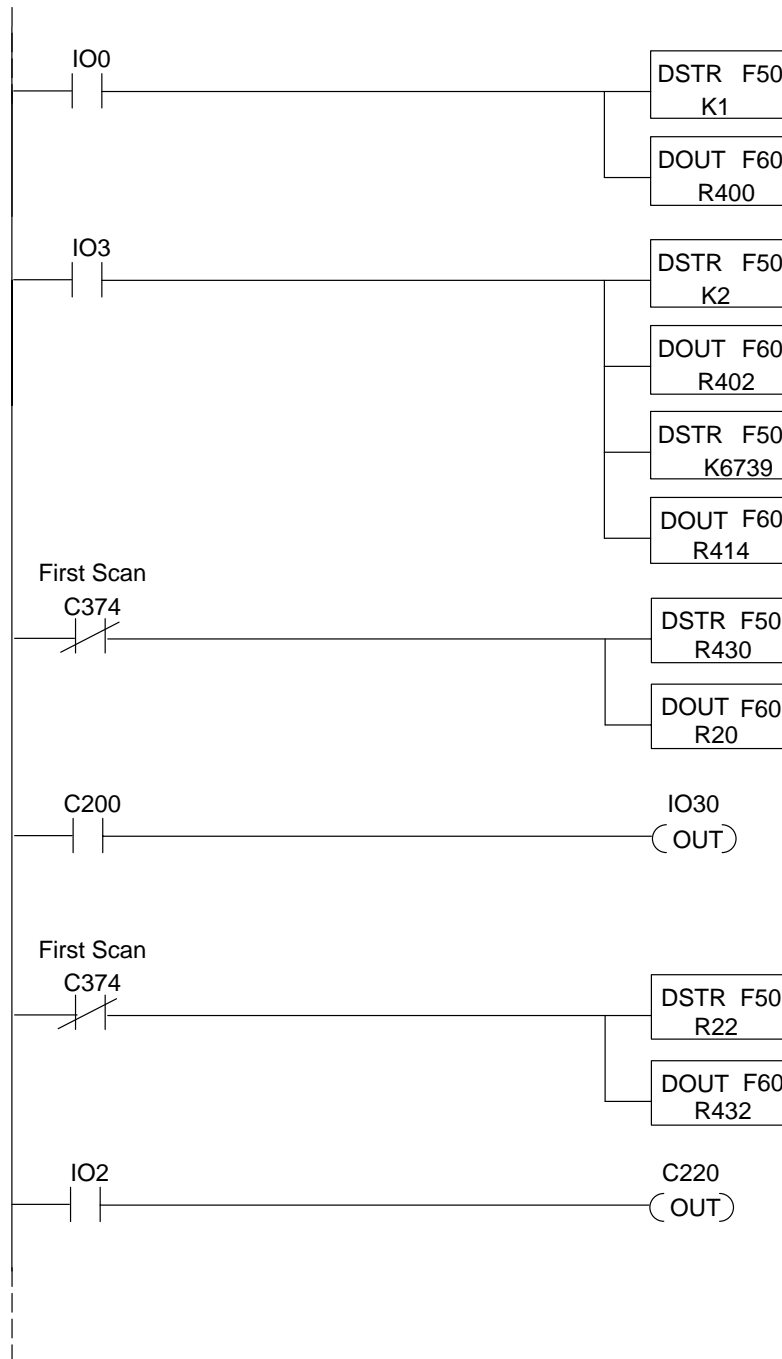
IO0

DSTR F50
K1

DOUT F60
R400

IO3

DSTR F50
K2

DOUT F60
R402

DSTR F50
K6739

DOUT F60
R414

First Scan
C374

DSTR F50
R430

DOUT F60
R20

C200

IO30
OUT

First Scan
C374

DSTR F50
R22

DOUT F60
R432

IO2

C220
OUT